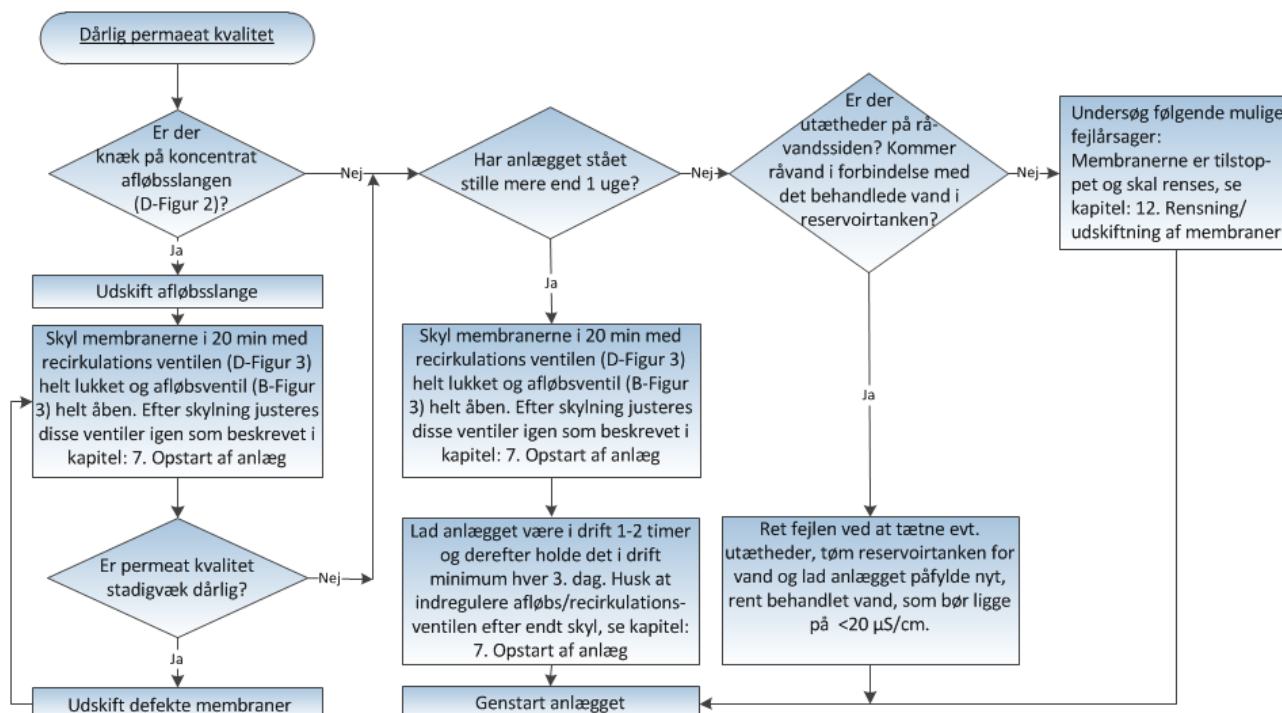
Dårlig permaeat kvalitet

Er der knæk på koncentrat afløbsslangen (D-Figur 2)?

Nej

Ja

Udskift afløbsslange

Skyl membranerne i 20 min med recirkulations ventilen (D-Figur 3) helt lukket og afløbsventil (B-Figur 3) helt åben. Efter skylning justeres disse ventiler igen som beskrevet i kapitel: 7. Opstart af anlæg

Er permeat kvalitet stadigvæk dårlig?

Nej

Ja

Udskift defekte membraner

Har anlægget stået stille mere end 1 uge?

Nej

Ja

Skyl membranerne i 20 min med recirkulations ventilen (D-Figur 3) helt lukket og afløbsventil (B-Figur 3) helt åben. Efter skylning justeres disse ventiler igen som beskrevet i kapitel: 7. Opstart af anlæg

Lad anlægget være i drift 1-2 timer og derefter holde det i drift minimum hver 3. dag. Husk at indregulere afløbs/recirkulationsventilen efter endt skyl, se kapitel: 7. Opstart af anlæg

Genstart anlægget

Er der utætheder på råvandssiden? Kommer råvand i forbindelse med det behandlede vand i reservoirtanken?

Nej

Ja

Ret fejlen ved at tætne evt. utætheder, tøm reservoirtanken for vand og lad anlægget påfylde nyt, rent behandlet vand, som bør ligge på <20 µS/cm.

Undersøg følgende mulige fejlårsager:
Membranerne er tilstoppet og skal renses, se kapitel: 12. Rensning/ udskiftning af membraner